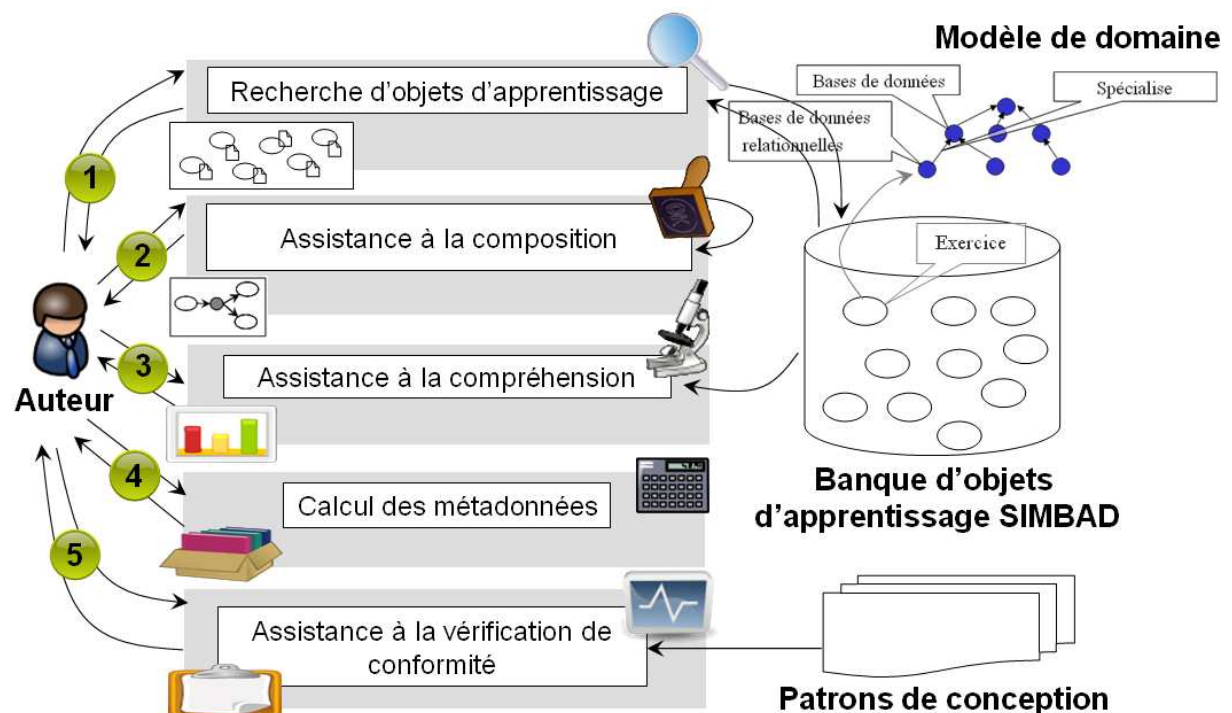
Modèle de domaine

Bases de données

Spécialise

Bases de données relationnelles

Recherche d'objets d'apprentissage

1

2

Assistance à la composition

Exercice

Auteur

3

Assistance à la compréhension

4

Calcul des métadonnées

Banque d'objets d'apprentissage SIMBAD

5

Assistance à la vérification de conformité

Patrons de conception